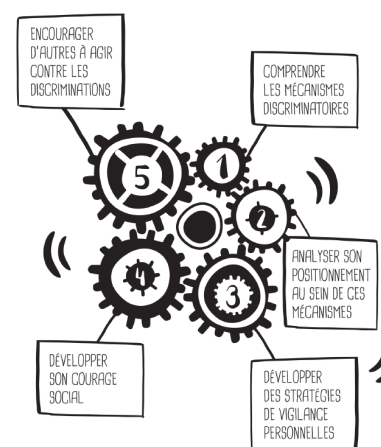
ENCOURAGER D'AUTRES À AGIR CONTRE LES DISCRIMINATIONS

COMPRENDRE LES MÉCANISMES DISCRIMINATOIRES

5

1

2

4

3

ANALYSER SON POSITIONNEMENT AU SEIN DE CES MÉCANISMES

DÉVELOPPER SON COURAGE SOCIAL

DÉVELOPPER DES STRATÉGIES DE VIGILANCE PERSONNELLES